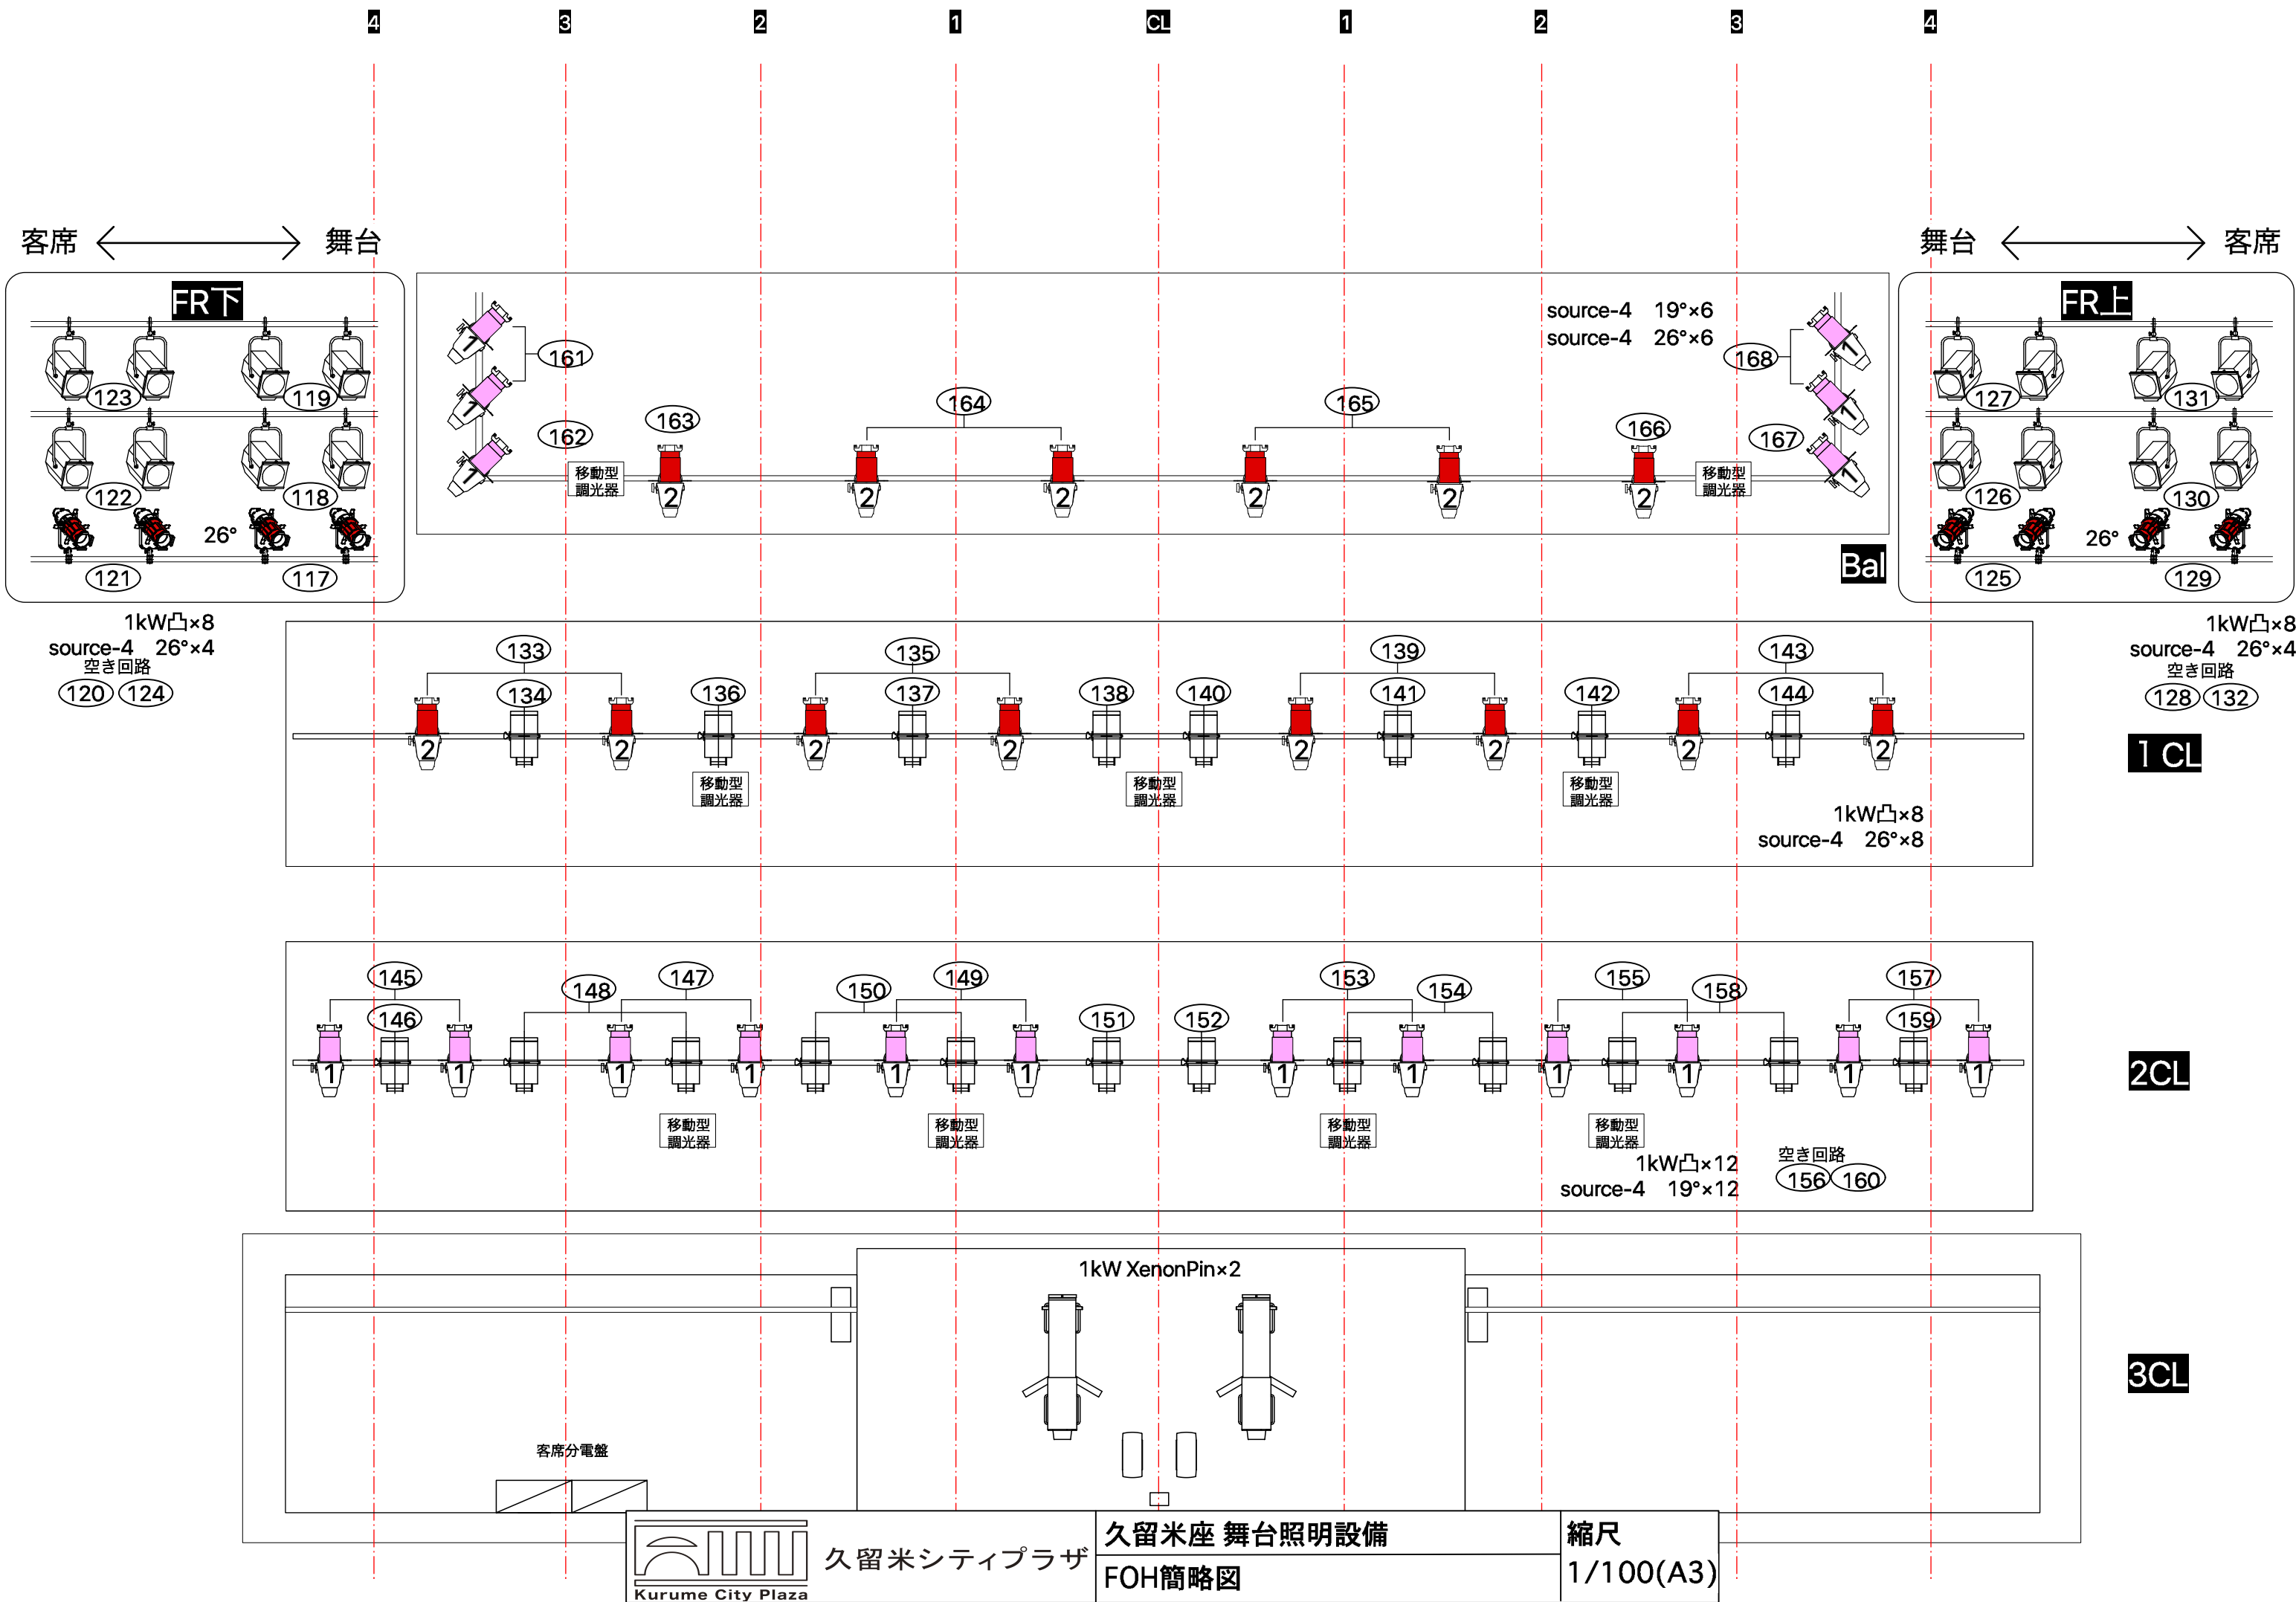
4 3 2 1 CL 1 2 3 4

客席 舞台

舞台 客席

FR下

123 119
122 118
26°
121 117

1kW凸×8
source-4 26°×4
空き回路
120 124

161
162
163
移動型調光器
164
165
166
167
168
移動型調光器
source-4 19°×6
source-4 26°×6
Bal

FR上

127 131
126 130
26°
125 129

1kW凸×8
source-4 26°×4
空き回路
128 132

133 134 136 135 137 138 140 139 141 142 143 144
移動型調光器
移動型調光器
移動型調光器
1kW凸×8
source-4 26°×8
1 CL

145 146 148 147 150 149 151 152 153 154 155 158 157 159
移動型調光器
移動型調光器
移動型調光器
移動型調光器
1kW凸×12
source-4 19°×12
空き回路
156 160
2CL

1kW XenonPin×2
客席分電盤
3CL

Kurume City Plaza
久留米シティプラザ
久留米座 舞台照明設備
FOH簡略図
縮尺
1/100(A3)